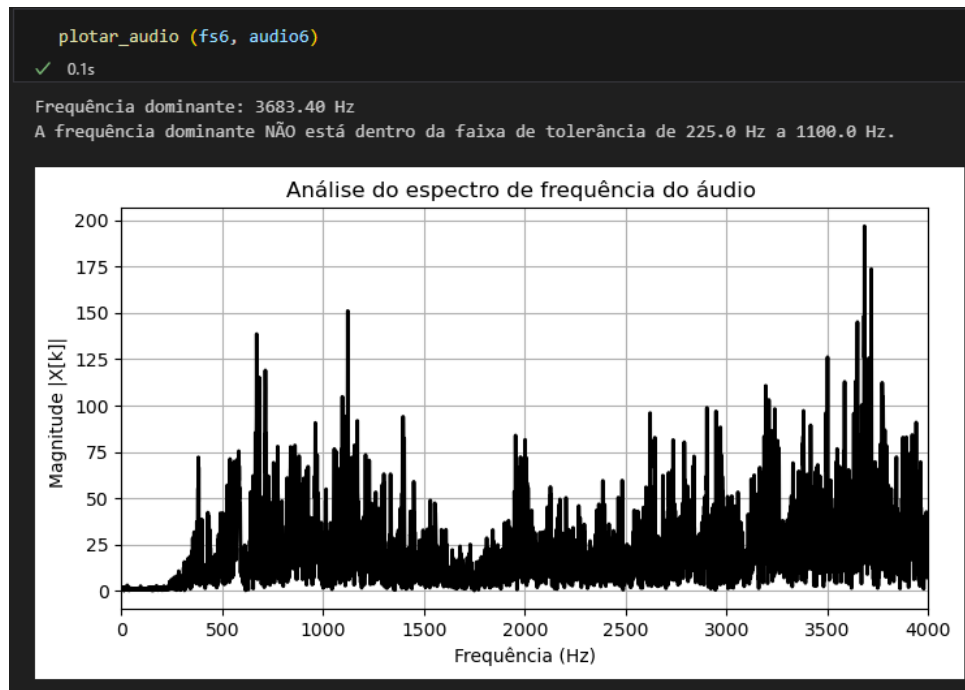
plotar_audio (fs6, audio6)

✓ 0.1s

Frequência dominante: 3683.40 Hz
A frequência dominante NÃO está dentro da faixa de tolerância de 225.0 Hz a 1100.0 Hz.

Análise do espectro de frequência do áudio

Magnitude |X[k]|

200
175
150
125
100
75
50
25
0

0 500 1000 1500 2000 2500 3000 3500 4000

Frequência (Hz)